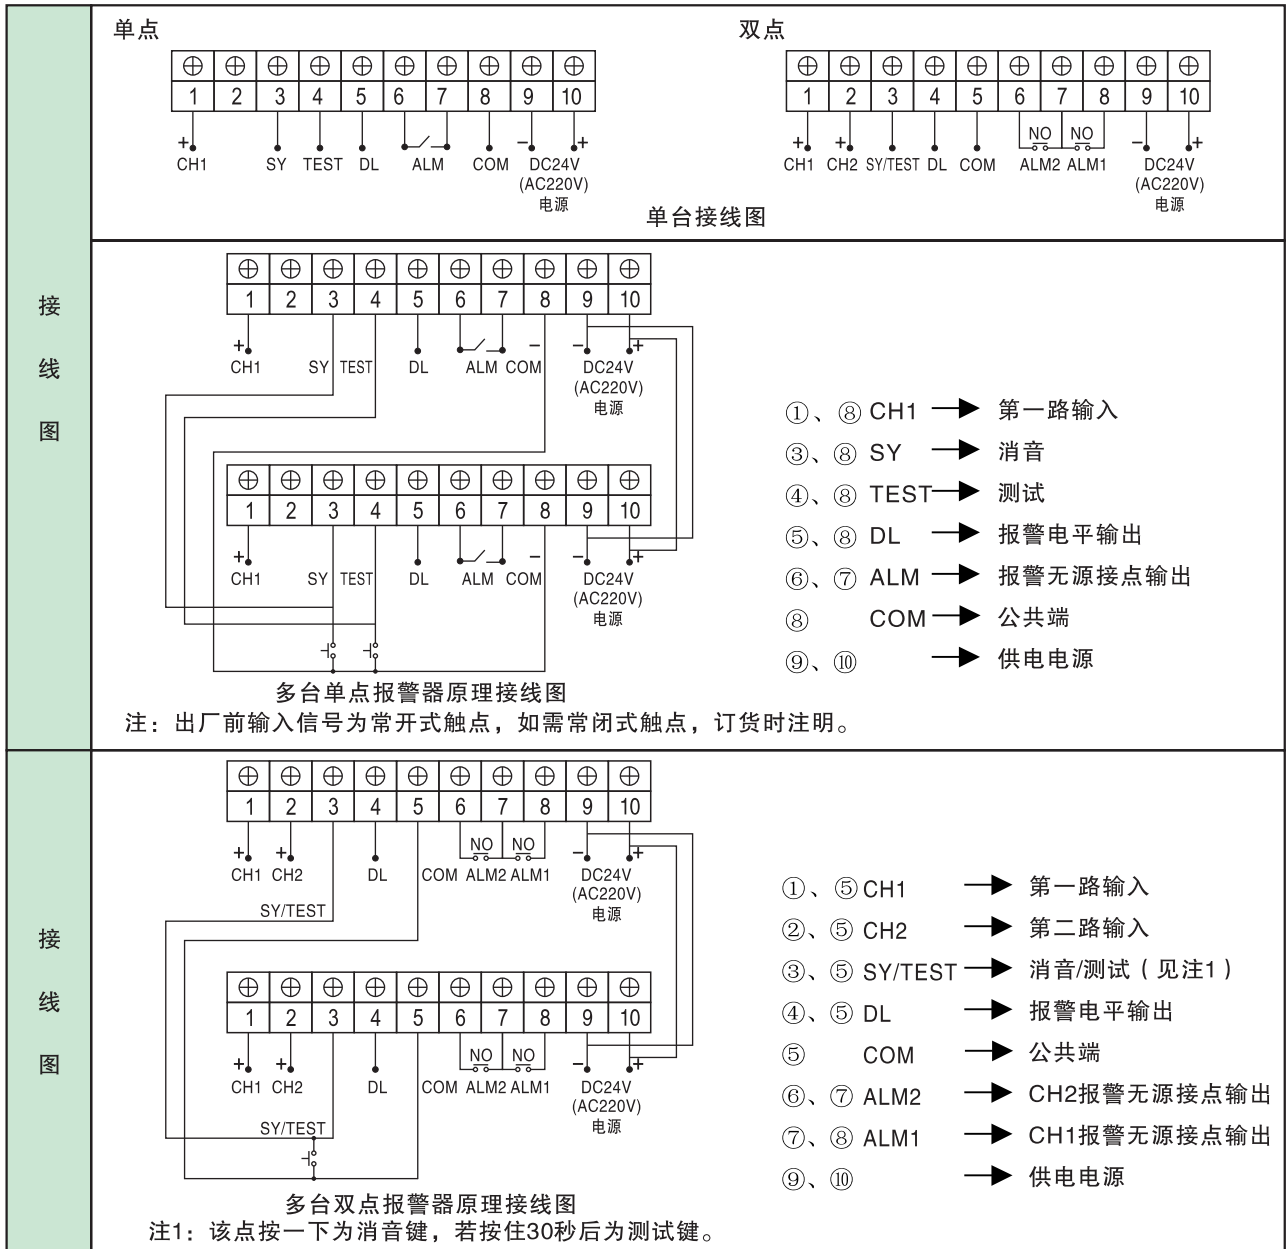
单点

| ⊕ | ⊕ | ⊕ | ⊕ | ⊕ | ⊕ | ⊕ | ⊕ | ⊕ | ⊕ |
|---|---|---|---|---|---|---|---|---|---|
| 1 | 2 | 3 | 4 | 5 | 6 | 7 | 8 | 9 | 10 |

+ CH1 SY TEST DL ALM COM – + DC24V (AC220V) 电源

双点

| ⊕ | ⊕ | ⊕ | ⊕ | ⊕ | ⊕ | ⊕ | ⊕ | ⊕ | ⊕ |
|---|---|---|---|---|---|---|---|---|---|
| 1 | 2 | 3 | 4 | 5 | 6 | 7 | 8 | 9 | 10 |

+ CH1 + CH2 SY/TEST DL COM NO NO ALM2 ALM1 – + DC24V (AC220V) 电源

单台接线图

接线图

| ⊕ | ⊕ | ⊕ | ⊕ | ⊕ | ⊕ | ⊕ | ⊕ | ⊕ | ⊕ |
|---|---|---|---|---|---|---|---|---|---|
| 1 | 2 | 3 | 4 | 5 | 6 | 7 | 8 | 9 | 10 |

+ CH1 SY TEST DL ALM COM – – + DC24V (AC220V) 电源

| ⊕ | ⊕ | ⊕ | ⊕ | ⊕ | ⊕ | ⊕ | ⊕ | ⊕ | ⊕ |
|---|---|---|---|---|---|---|---|---|---|
| 1 | 2 | 3 | 4 | 5 | 6 | 7 | 8 | 9 | 10 |

+ CH1 SY TEST DL ALM COM – – + DC24V (AC220V) 电源

①、⑧ CH1 → 第一路输入
③、⑧ SY → 消音
④、⑧ TEST → 测试
⑤、⑧ DL → 报警电平输出
⑥、⑦ ALM → 报警无源接点输出
⑧ COM → 公共端
⑨、⑩ → 供电电源

多台单点报警器原理接线图
注：出厂前输入信号为常开式触点，如需常闭式触点，订货时注明。

接线图

| ⊕ | ⊕ | ⊕ | ⊕ | ⊕ | ⊕ | ⊕ | ⊕ | ⊕ | ⊕ |
|---|---|---|---|---|---|---|---|---|---|
| 1 | 2 | 3 | 4 | 5 | 6 | 7 | 8 | 9 | 10 |

+ CH1 + CH2 DL COM NO NO ALM2 ALM1 – + DC24V (AC220V) 电源
SY/TEST

| ⊕ | ⊕ | ⊕ | ⊕ | ⊕ | ⊕ | ⊕ | ⊕ | ⊕ | ⊕ |
|---|---|---|---|---|---|---|---|---|---|
| 1 | 2 | 3 | 4 | 5 | 6 | 7 | 8 | 9 | 10 |

+ CH1 + CH2 DL COM NO NO ALM2 ALM1 – + DC24V (AC220V) 电源
SY/TEST

①、⑤ CH1 → 第一路输入
②、⑤ CH2 → 第二路输入
③、⑤ SY/TEST → 消音/测试（见注1）
④、⑤ DL → 报警电平输出
⑤ COM → 公共端
⑥、⑦ ALM2 → CH2报警无源接点输出
⑦、⑧ ALM1 → CH1报警无源接点输出
⑨、⑩ → 供电电源

多台双点报警器原理接线图
注1：该点按一下为消音键，若按住30秒后为测试键。